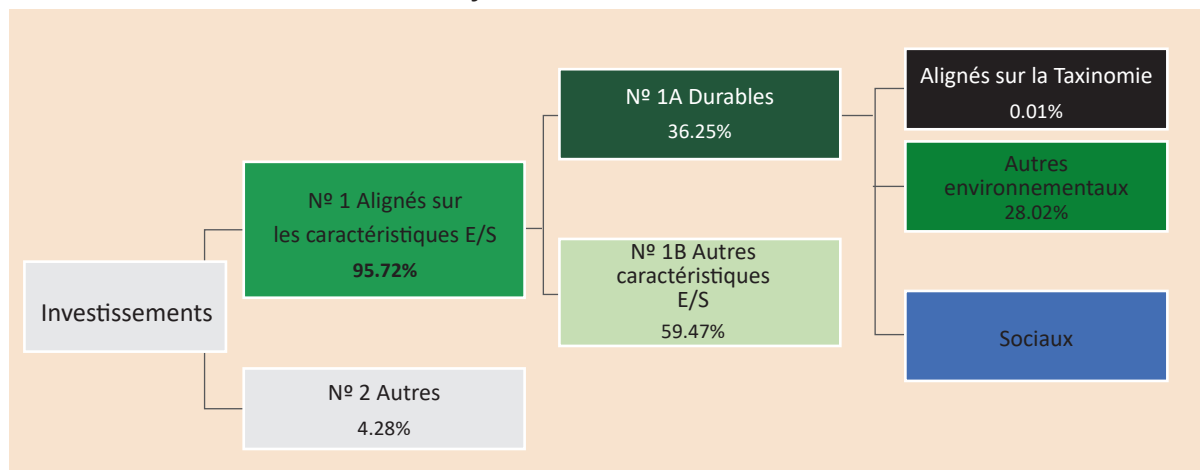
Investissements

Nº 1 Alignés sur les caractéristiques E/S
95.72%

Nº 2 Autres
4.28%

Nº 1A Durables
36.25%

Nº 1B Autres caractéristiques E/S
59.47%

Alignés sur la Taxinomie
0.01%

Autres environnementaux
28.02%

Sociaux